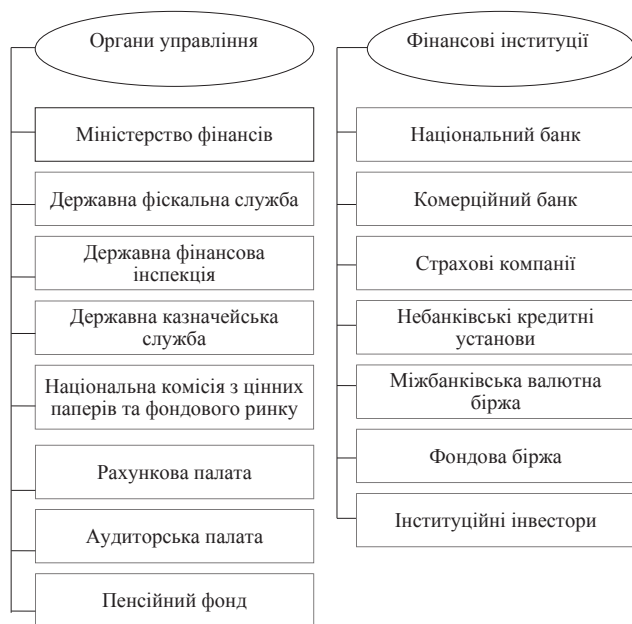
Органи управління

Міністерство фінансів

Державна фіскальна служба

Державна фінансова інспекція

Державна казначейська служба

Національна комісія з цінних паперів та фондового ринку

Рахункова палата

Аудиторська палата

Пенсійний фонд

Фінансові інституції

Національний банк

Комерційний банк

Страхові компанії

Небанківські кредитні установи

Міжбанківська валютна біржа

Фондова біржа

Інституційні інвестори